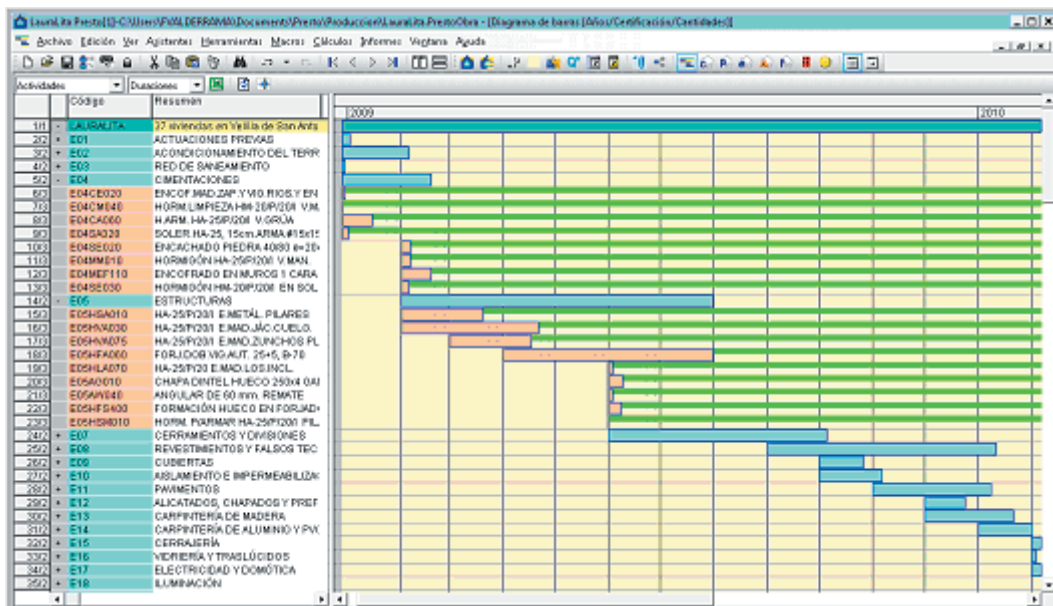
LauraLita Presto[1]-C:\Users\FVALDERRAMA\Documents\Presto\Produccion\LauraLita.PrestoObra - [Diagrama de barras [Años/Certificación/Cantidades]]

Archivo Edición Ver Asistentes Herramientas Macros Cálculos Informes Ventana Ayuda

Actividades | Duraciones

| | | Código | Resumen |
|---|---|---|---|
| 1/1 | - | LAURALITA | 37 viviendas en Velilla de San Anto |
| 2/2 | + | E01 | ACTUACIONES PREVIAS |
| 3/2 | + | E02 | ACONDICIONAMIENTO DEL TERR |
| 4/2 | + | E03 | RED DE SANEAMIENTO |
| 5/2 | - | E04 | CIMENTACIONES |
| 6/3 | | E04CE020 | ENCOF.MAD.ZAP.Y VIG.RIOS.Y EN |
| 7/3 | | E04CM040 | HORM.LIMPIEZA HM-20/P/20/I V.M. |
| 8/3 | | E04CA060 | H.ARM. HA-25/P/20/I V.GRÚA |
| 9/3 | | E04SA020 | SOLER.HA-25, 15cm.ARMA.#15x15 |
| 10/3 | | E04SE020 | ENCACHADO PIEDRA 40/80 e=20 |
| 11/3 | | E04MM010 | HORMIGÓN HA-25/P/20/I V.MAN. |
| 12/3 | | E04MEF110 | ENCOFRADO EN MUROS 1 CARA |
| 13/3 | | E04SE030 | HORMIGÓN HM-20/P/20/I EN SOL |
| 14/2 | - | E05 | ESTRUCTURAS |
| 15/3 | | E05HSA010 | HA-25/P/20/I E.METÁL. PILARES |
| 16/3 | | E05HVA030 | HA-25/P/20/I E.MAD.JÁC.CUELO. |
| 17/3 | | E05HVA075 | HA-25/P/20/I E.MAD.ZUNCHOS PL |
| 18/3 | | E05HFA060 | FORJ.DOB.VIG.AUT. 25+5, B-70 |
| 19/3 | | E05HLA070 | HA-25/P/20 E.MAD.LOS.INCL. |
| 20/3 | | E05AO010 | CHAPA DINTEL HUECO 250x4 GAl |
| 21/3 | | E05AW040 | ANGULAR DE 60 mm. REMATE |
| 22/3 | | E05HFS400 | FORMACIÓN HUECO EN FORJADO |
| 23/3 | | E05HSM010 | HORM. P/ARMAR HA-25/P/20/I FIL. |
| 24/2 | + | E07 | CERRAMIENTOS Y DIVISIONES |
| 25/2 | + | E08 | REVESTIMIENTOS Y FALSOS TEC |
| 26/2 | + | E09 | CUBIERTAS |
| 27/2 | + | E10 | AISLAMIENTO E IMPERMEABILIZA |
| 28/2 | + | E11 | PAVIMENTOS |
| 29/2 | + | E12 | ALICATADOS, CHAPADOS Y PREF |
| 30/2 | + | E13 | CARPINTERÍA DE MADERA |
| 31/2 | + | E14 | CARPINTERÍA DE ALUMINIO Y PVC |
| 32/2 | + | E15 | CERRAJERÍA |
| 33/2 | + | E16 | VIDRIERÍA Y TRASLÚCIDOS |
| 34/2 | + | E17 | ELECTRICIDAD Y DOMÓTICA |
| 35/2 | + | E18 | ILUMINACIÓN |

2009
2010